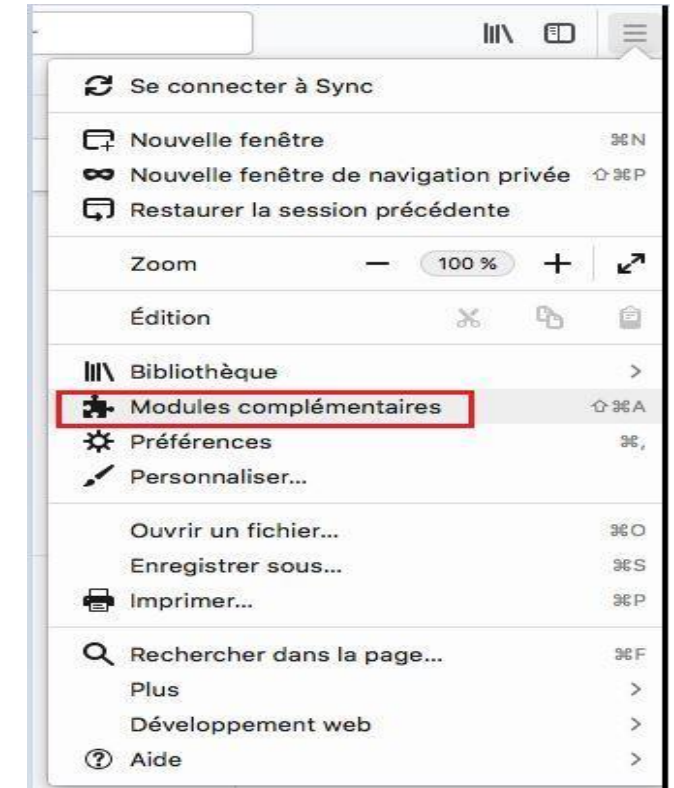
Se connecter à Sync

Nouvelle fenêtre ⌘N
Nouvelle fenêtre de navigation privée ⇧⌘P
Restaurer la session précédente

Zoom — 100 % +

Édition

Bibliothèque >
Modules complémentaires ⇧⌘A
Préférences ⌘,
Personnaliser...

Ouvrir un fichier... ⌘O
Enregistrer sous... ⌘S
Imprimer... ⌘P

Rechercher dans la page... ⌘F
Plus >
Développement web >
Aide >